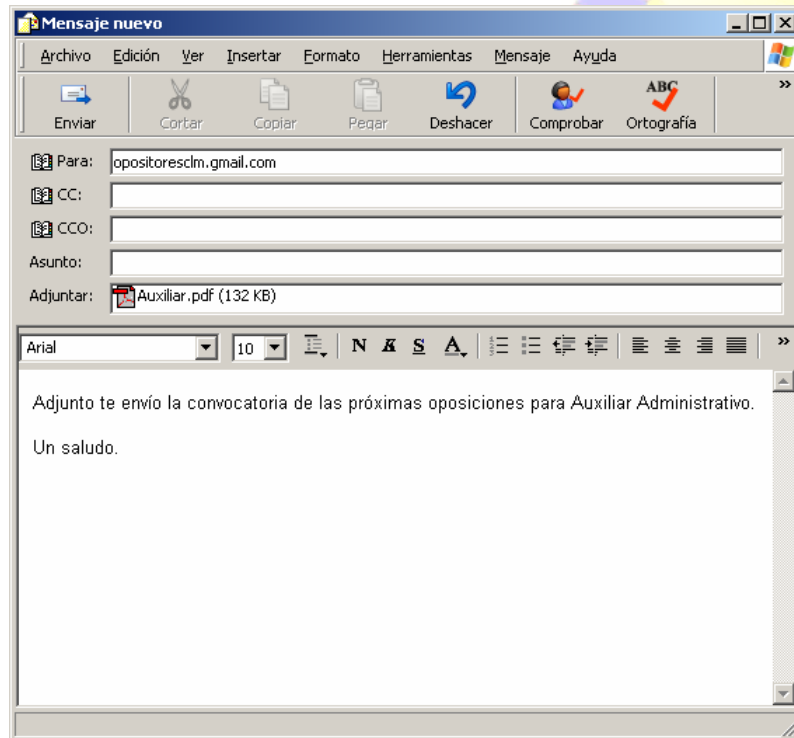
Mensaje nuevo

Archivo Edición Ver Insertar Formato Herramientas Mensaje Ayuda

Enviar Cortar Copiar Pegar Deshacer Comprobar Ortografía

Para: opositoresclm.gmail.com

CC:

CCO:

Asunto:

Adjuntar: Auxiliar.pdf (132 KB)

Arial 10 N K S A

Adjunto te envío la convocatoria de las próximas oposiciones para Auxiliar Administrativo.

Un saludo.